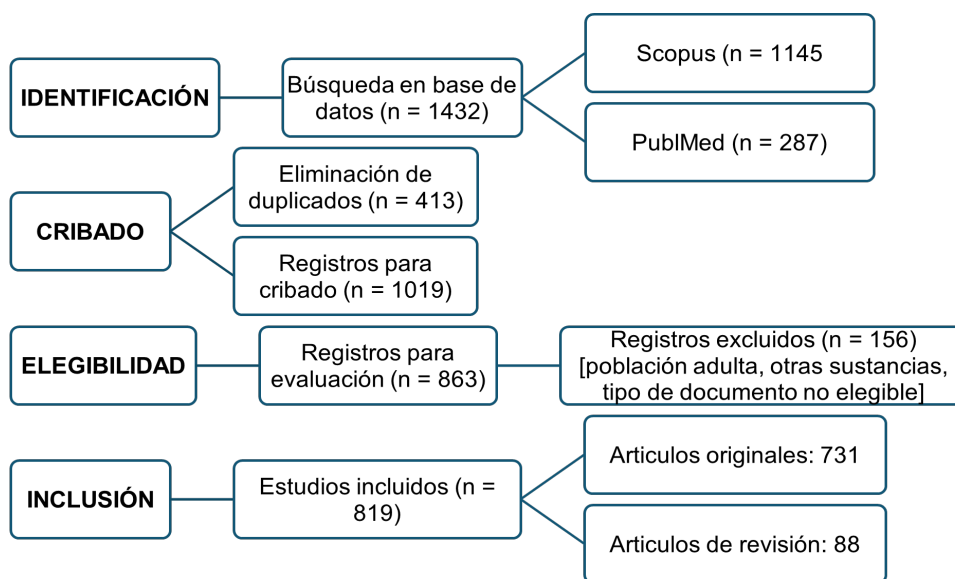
IDENTIFICACIÓN

Búsqueda en base de datos (n = 1432)

Scopus (n = 1145

PublMed (n = 287)

CRIBADO

Eliminación de duplicados (n = 413)

Registros para cribado (n = 1019)

ELEGIBILIDAD

Registros para evaluación (n = 863)

Registros excluidos (n = 156) [población adulta, otras sustancias, tipo de documento no elegible]

INCLUSIÓN

Estudios incluidos (n = 819)

Articulos originales: 731

Articulos de revisión: 88